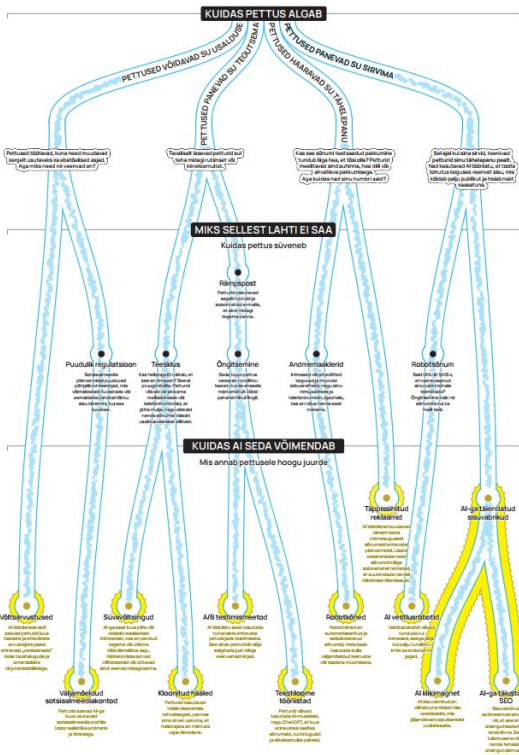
KUIDAS PETTUS ALGAB

PETTUSED VÕIDAVAD SU USALDUSE

PETTUSED PANEVAD SU TEGUTSEMA

PETTUSED HAARAVAD SU TÄHELEPANU

PETTUSED PANEVAD SU SIRVIMA

Pettused töötavad, kuna need mõjuvad isegeli usutavaks ka ebatõelised asjad. Aga miks need nii veenvad on?

Tavaliselt lasevad pettused sul teha midagi rutiinset või kiireloomulist.

Kas see sõnum teel saadud paketiga tundub liiga hea, et tõsi olla? Pettused meelitavad sind auhinna, hea diili või ahvatleva pakkumisega. Aga kuidas need sinu numbri said?

Sel ajal kui sina sirvid, teenivad pettused sinu tähelepanu pealt. Neid kasutavad AI-tööriistu, et toota tohutus koguses veenvat sisu, mis köidab palju publikut ja hoiab neid kaasatuna.

MIKS SELLEST LAHTI EI SAA

Kuidas pettus süveneb

Rämpspost

Puudulik regulatsioon

Teeskelus

Õngitsemine

Andmemaaklerid

Robotsõnum

KUIDAS AI SEDA VÕIMENDAB

Mis annab pettusele hoogu juurde

Täppissihitud reklaamid

AI-ga täiendatud sisuvabrikud

Võltsarvustused

Süvavõltsingud

A/B testimismeetod

Robotkõned

AI vestlusrobotid

Väljamõeldud sotsiaalmeediakontod

Kloonitud hääled

Tekstiloome tööriistad

AI klikimagnet

AI-ga täiustatud SEO